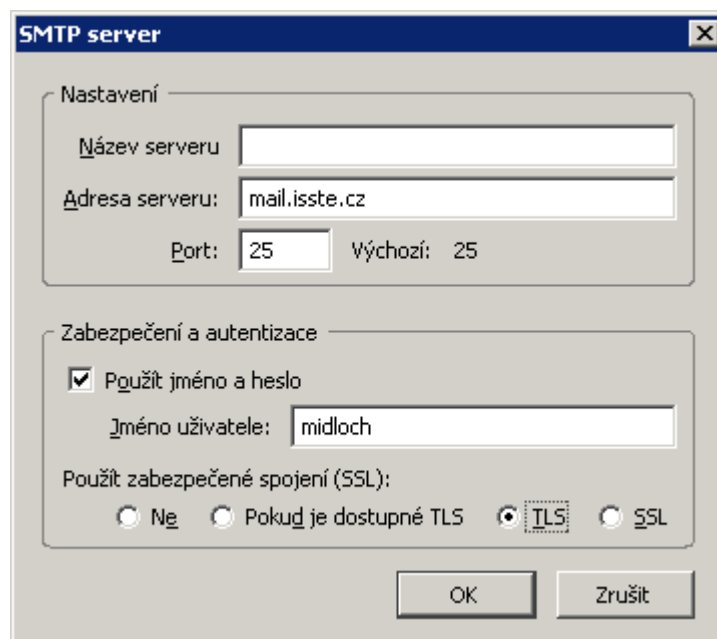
SMTP server

Nastavení

Název serveru

Adresa serveru: mail.isste.cz

Port: 25 Výchozí: 25

Zabezpečení a autentizace

Použít jméno a heslo

Jméno uživatele: midloch

Použít zabezpečené spojení (SSL):

Ne Pokud je dostupné TLS TLS SSL

OK Zrušit